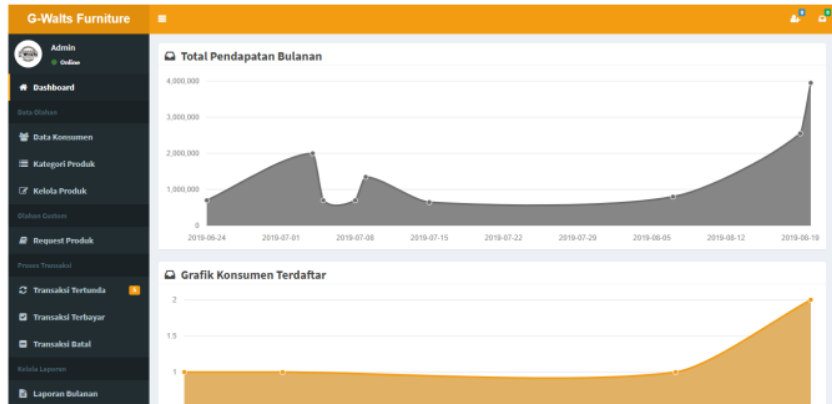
G-Walts Furniture

Admin
Online

Dashboard

Data Olahan

Data Konsumen

Kategori Produk

Kelola Produk

Olahan Custom

Request Produk

Proses Transaksi

Transaksi Tertunda

Transaksi Terbayar

Transaksi Batal

Kelola Laporan

Laporan Bulanan

Total Pendapatan Bulanan

4,000,000
3,000,000
2,000,000
1,000,000
0

2019-06-24 2019-07-01 2019-07-08 2019-07-15 2019-07-22 2019-07-29 2019-08-05 2019-08-12 2019-08-19

Grafik Konsumen Terdaftar

2
1.5
1